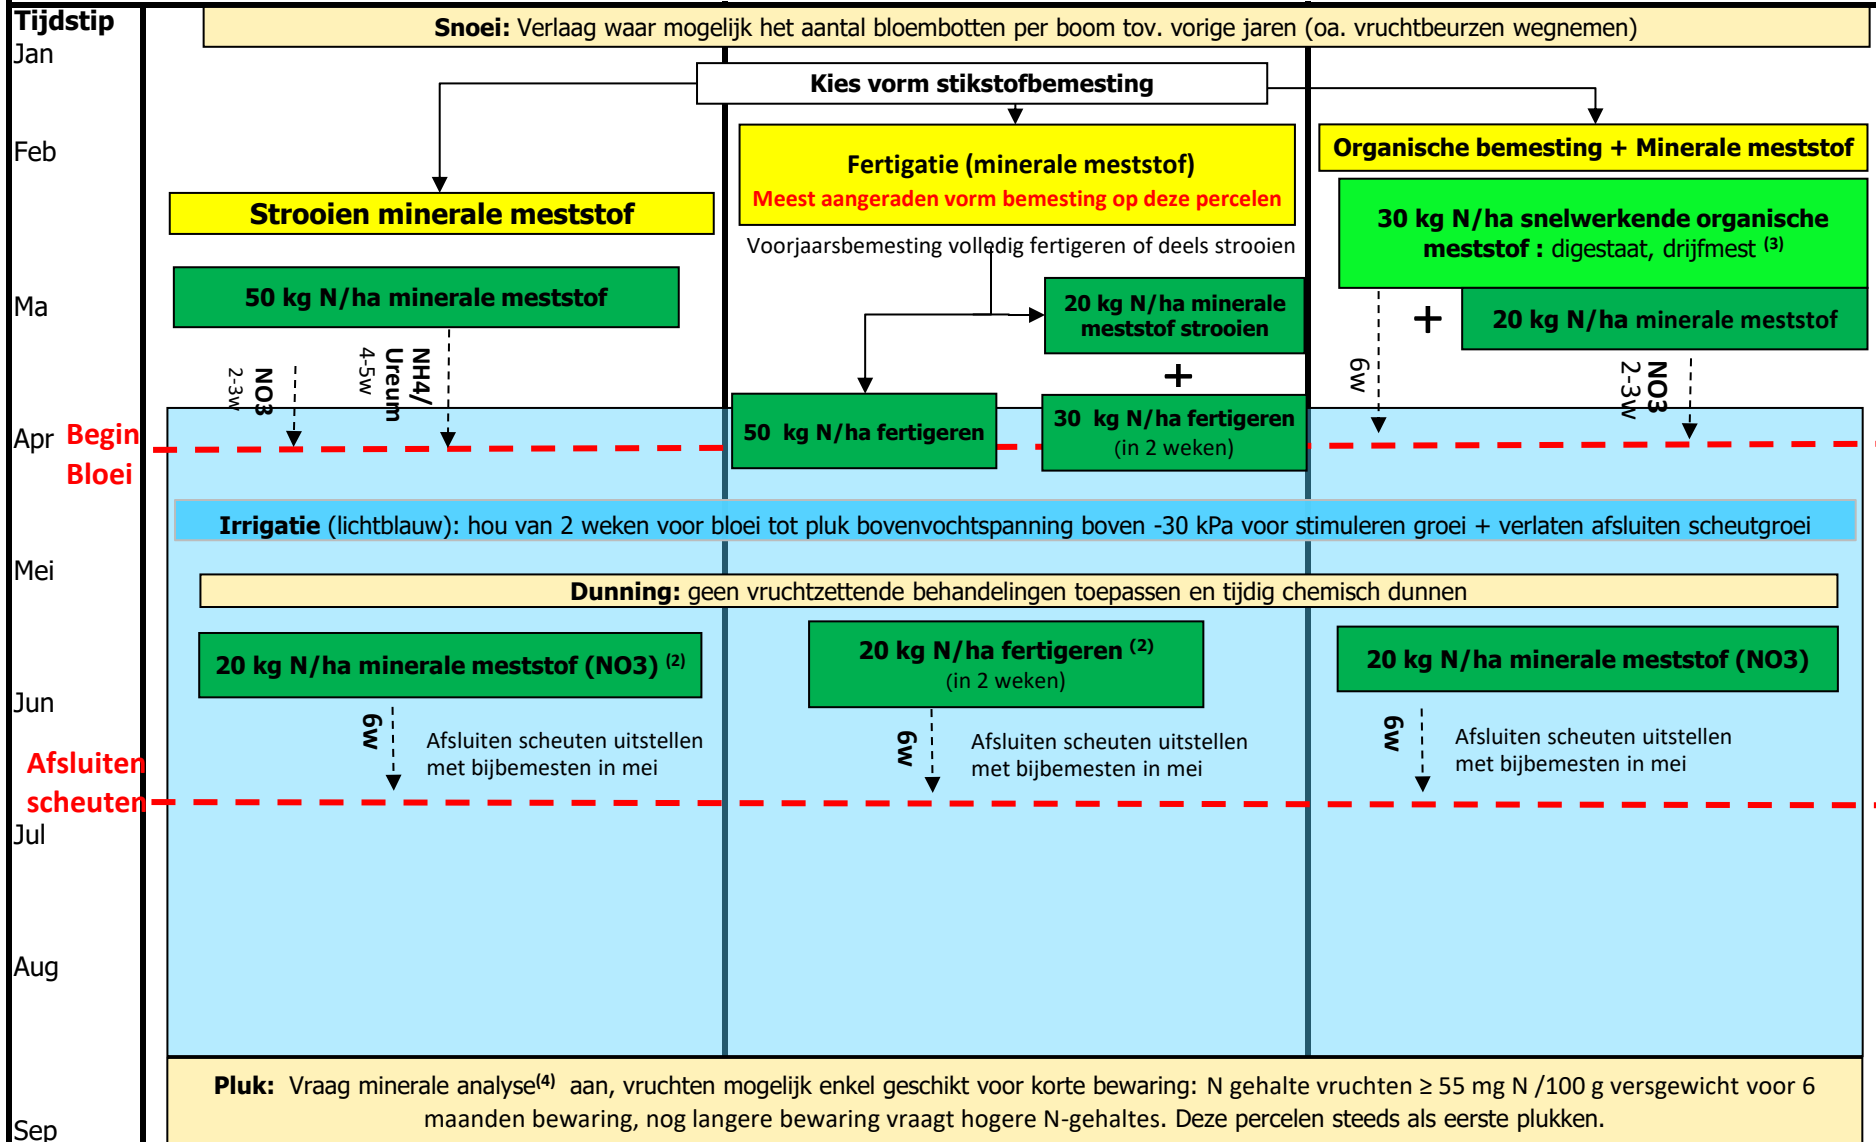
Tijdstip
Jan

Snoei: Verlaag waar mogelijk het aantal bloembotten per boom tov. vorige jaren (oa. vruchtbeurzen wegnemen)

Kies vorm stikstofbemesting

Feb

Strooien minerale meststof

Fertigatie (minerale meststof)
Meest aangeraden vorm bemesting op deze percelen

Organische bemesting + Minerale meststof

30 kg N/ha snelwerkende organische meststof : digestaat, drijfmest $^{(3)}$

Voorjaarsbemesting volledig fertigeren of deels strooien

Ma

50 kg N/ha minerale meststof

20 kg N/ha minerale meststof strooien

+

20 kg N/ha minerale meststof

NO3 2-3w

NH4/ Ureum 4-5w

6w

NO3 2-3w

+

Apr Begin Bloei

50 kg N/ha fertigeren

30 kg N/ha fertigeren (in 2 weken)

Irrigatie (lichtblauw): hou van 2 weken voor bloei tot pluk bovenvochtspanning boven -30 kPa voor stimuleren groei + verlaten afsluiten scheutgroei

Mei

Dunning: geen vruchtzettende behandelingen toepassen en tijdig chemisch dunnen

20 kg N/ha minerale meststof (NO3) $^{(2)}$

20 kg N/ha fertigeren $^{(2)}$ (in 2 weken)

20 kg N/ha minerale meststof (NO3)

Jun

6w
Afsluiten scheuten uitstellen met bijbemesten in mei

6w
Afsluiten scheuten uitstellen met bijbemesten in mei

6w
Afsluiten scheuten uitstellen met bijbemesten in mei

Afsluiten scheuten

Jul

Aug

Sep

Pluk: Vraag minerale analyse$^{(4)}$ aan, vruchten mogelijk enkel geschikt voor korte bewaring: N gehalte vruchten ≥ 55 mg N /100 g versgewicht voor 6 maanden bewaring, nog langere bewaring vraagt hogere N-gehaltes. Deze percelen steeds als eerste plukken.